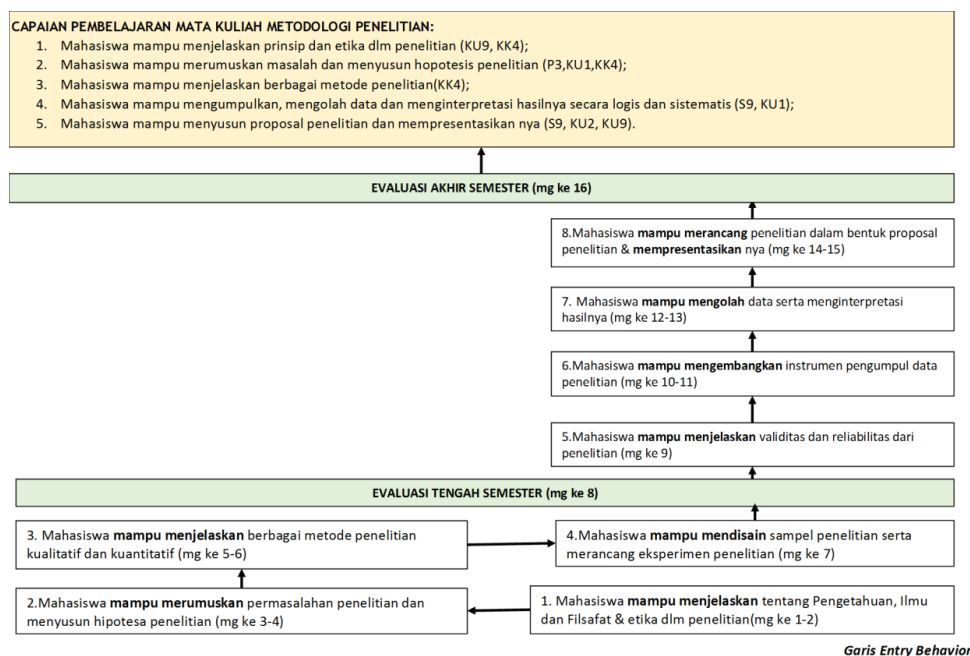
CAPAIAN PEMBELAJARAN MATA KULIAH METODOLOGI PENELITIAN:

1. Mahasiswa mampu menjelaskan prinsip dan etika dlm penelitian (KU9, KK4);
2. Mahasiswa mampu merumuskan masalah dan menyusun hopotesis penelitian (P3,KU1,KK4);
3. Mahasiswa mampu menjelaskan berbagai metode penelitian(KK4);
4. Mahasiswa mampu mengumpulkan, mengolah data dan menginterpretasi hasilnya secara logis dan sistematis (S9, KU1);
5. Mahasiswa mampu menyusun proposal penelitian dan mempresentasikan nya (S9, KU2, KU9).

EVALUASI AKHIR SEMESTER (mg ke 16)

8.Mahasiswa **mampu merancang** penelitian dalam bentuk proposal penelitian & **mempresentasikan** nya (mg ke 14-15)

7. Mahasiswa **mampu mengolah** data serta menginterpretasi hasilnya (mg ke 12-13)

6.Mahasiswa **mampu mengembangkan** instrumen pengumpul data penelitian (mg ke 10-11)

5.Mahasiswa **mampu menjelaskan** validitas dan reliabilitas dari penelitian (mg ke 9)

EVALUASI TENGAH SEMESTER (mg ke 8)

3. Mahasiswa **mampu menjelaskan** berbagai metode penelitian kualitatif dan kuantitatif (mg ke 5-6)

4.Mahasiswa **mampu mendisain** sampel penelitian serta merancang eksperimen penelitian (mg ke 7)

2.Mahasiswa **mampu merumuskan** permasalahan penelitian dan menyusun hipotesa penelitian (mg ke 3-4)

1. Mahasiswa **mampu menjelaskan** tentang Pengetahuan, Ilmu dan Filsafat & etika dlm penelitian(mg ke 1-2)

Garis Entry Behavior